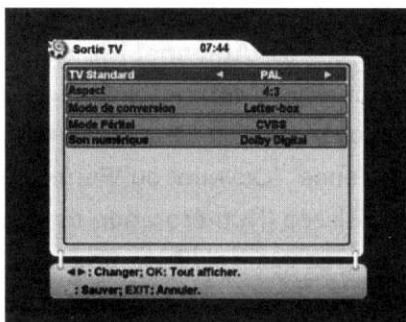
Sortie TV 07:44

| | |
|---|---|
| TV Standard | ◄ PAL ► |
| Aspect | 4:3 |
| Mode de conversion | Letter-box |
| Mode Péritel | CVBS |
| Son numérique | Dolby Digital |

◄►: Changer; OK: Tout afficher.
: Sauver; EXIT: Annuler.